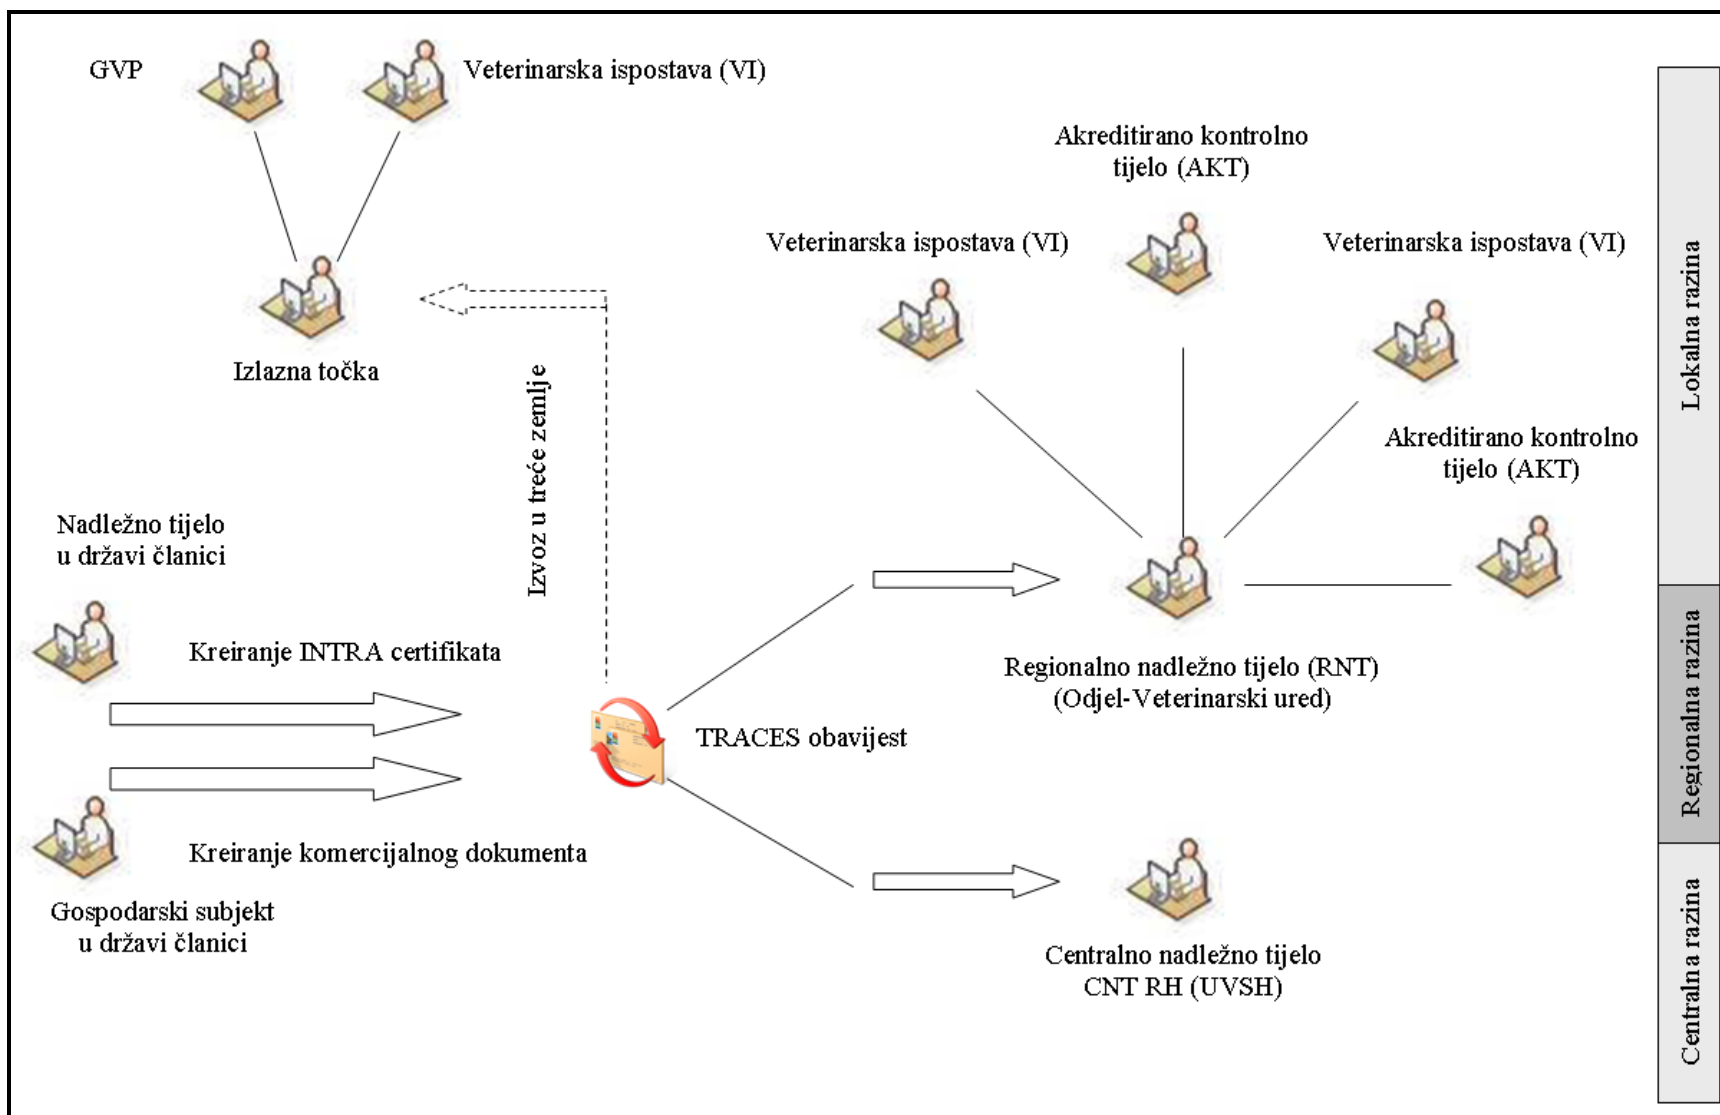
GVP

Veterinarska ispostava (VI)

Izlazna točka

Izvoz u treće zemlje

Akreditirano kontrolno tijelo (AKT)

Veterinarska ispostava (VI)

Veterinarska ispostava (VI)

Akreditirano kontrolno tijelo (AKT)

Nadležno tijelo u državi članici

Kreiranje INTRA certifikata

TRACES obavijest

Regionalno nadležno tijelo (RNT) (Odjel-Veterinarski ured)

Kreiranje komercijalnog dokumenta

Gospodarski subjekt u državi članici

Centralno nadležno tijelo CNT RH (UVSH)

Lokalna razina

Regionalna razina

Centralna razina